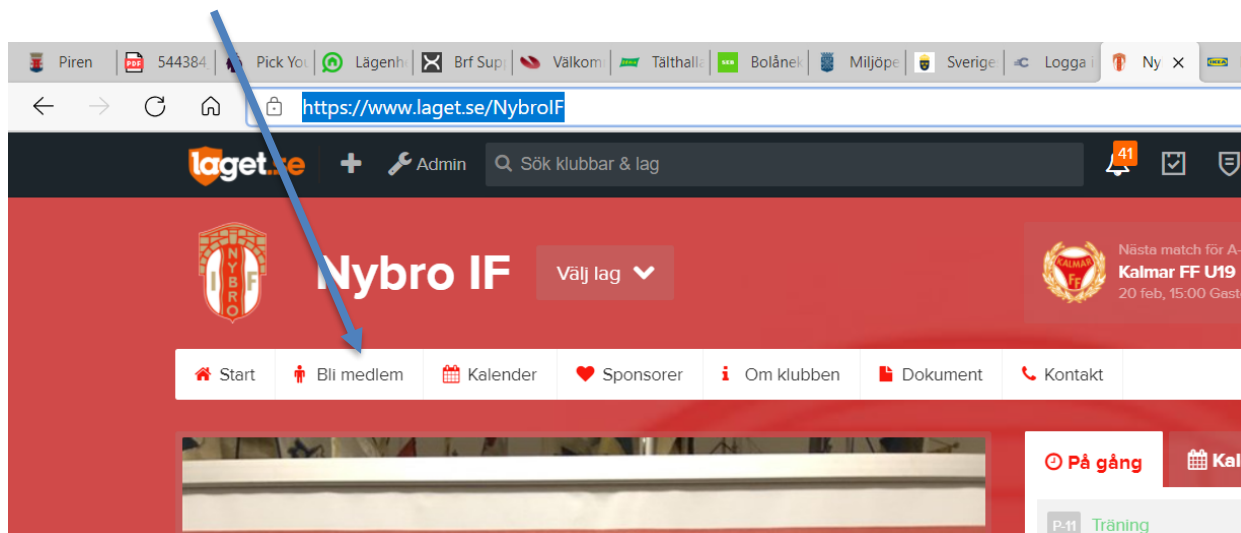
Piren | 544384 | Pick You | Lägenh | Brf Supp | Välkom | Tälthalla | Bolånek | Miljöpe | Sverige | Logga i | Ny ×

https://www.laget.se/NybroIF

laget.se + Admin Sök klubbar & lag 41

NYBRO I F

Nybro IF Välj lag

Nästa match för A-
Kalmar FF U19
20 feb, 15:00 Gast

KALMAR FF

Start | Bli medlem | Kalender | Sponsorer | Om klubben | Dokument | Kontakt

På gång | Kal

P-11 Träning